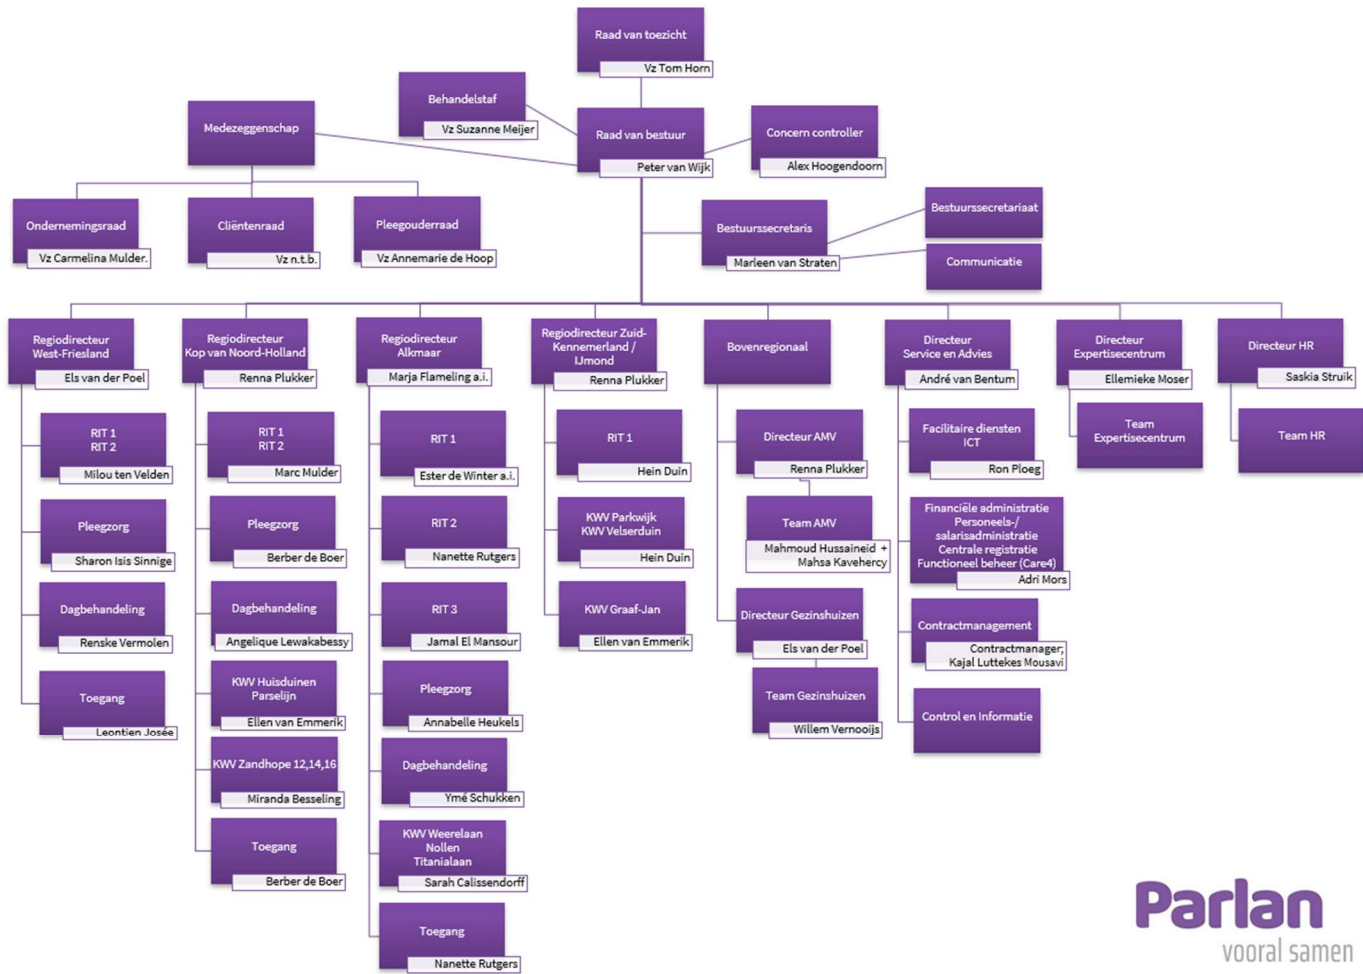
Raad van toezicht
Vz Tom Horn

Behandelstaf
Vz Suzanne Meijer

Raad van bestuur
Peter van Wijk

Concern controller
Alex Hoogendoorn

Medezeggenschap

Ondernemingsraad
Vz Carmelina Mulder.

Cliëntenraad
Vz n.t.b.

Pleegouderraad
Vz Annemarie de Hoop

Bestuurssecretaris
Marleen van Straten

Bestuurssecretariaat

Communicatie

Regiodirecteur West-Friesland
Els van der Poel

RIT 1
RIT 2
Milou ten Velden

Pleegzorg
Sharon Isis Sinnige

Dagbehandeling
Renske Vermolen

Toegang
Leontien Josée

Regiodirecteur Kop van Noord-Holland
Renna Plukker

RIT 1
RIT 2
Marc Mulder

Pleegzorg
Berber de Boer

Dagbehandeling
Angelique Lewakabessy

KWV Huisduinen Parselijn
Ellen van Emmerik

KWV Zandhope 12,14,16
Miranda Besseling

Toegang
Berber de Boer

Regiodirecteur Alkmaar
Marja Flameling a.i.

RIT 1
Ester de Winter a.i.

RIT 2
Nanette Rutgers

RIT 3
Jamal El Mansour

Pleegzorg
Annabelle Heukels

Dagbehandeling
Ymé Schukken

KWV Weerelaan Nollen Titanialaan
Sarah Calissendorff

Toegang
Nanette Rutgers

Regiodirecteur Zuid-Kennemerland / IJmond
Renna Plukker

RIT 1
Hein Duin

KWV Parkwijk
KWV Velserduin
Hein Duin

KWV Graaf-Jan
Ellen van Emmerik

Bovenregionaal

Directeur AMV
Renna Plukker

Team AMV
Mahmoud Hussaineid + Mahsa Kavehercy

Directeur Gezinshuizen
Els van der Poel

Team Gezinshuizen
Willem Vernooijs

Directeur Service en Advies
André van Bentum

Facilitaire diensten ICT
Ron Ploeg

Financiële administratie
Personeels-/ salarisadministratie
Centrale registratie
Functioneel beheer (Care4)
Adri Mors

Contractmanagement
Contractmanager; Kajal Luttekes Mousavi

Control en Informatie

Directeur Expertisecentrum
Ellemieke Moser

Team Expertisecentrum

Directeur HR
Saskia Struik

Team HR

Parlan
vooral samen